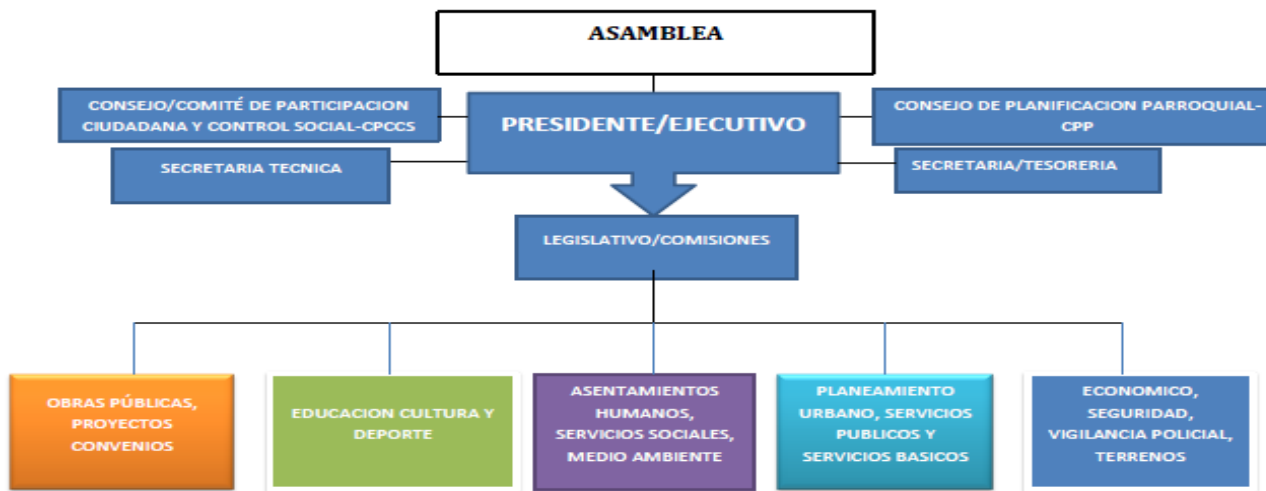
ASAMBLEA

CONSEJO/COMITÉ DE PARTICIPACION CIUDADANA Y CONTROL SOCIAL-CPCCS

PRESIDENTE/EJECUTIVO

CONSEJO DE PLANIFICACION PARROQUIAL-CPP

SECRETARIA TECNICA

SECRETARIA/TESORERIA

LEGISLATIVO/COMISIONES

OBRAS PÚBLICAS, PROYECTOS CONVENIOS

EDUCACION CULTURA Y DEPORTE

ASENTAMIENTOS HUMANOS, SERVICIOS SOCIALES, MEDIO AMBIENTE

PLANEAMIENTO URBANO, SERVICIOS PUBLICOS Y SERVICIOS BASICOS

ECONOMICO, SEGURIDAD, VIGILANCIA POLICIAL, TERRENOS